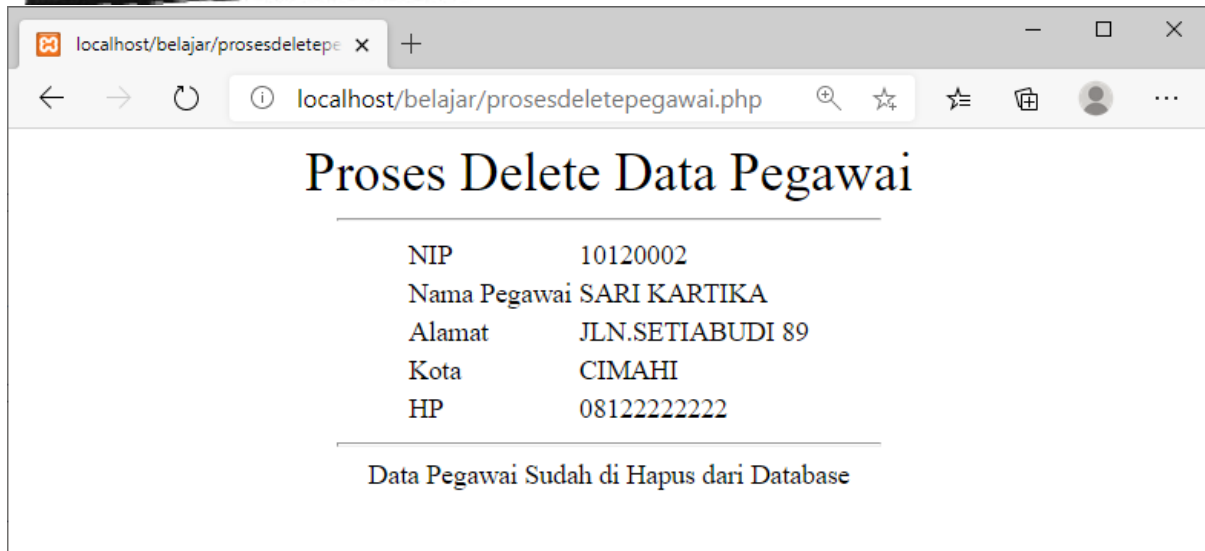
localhost/belajar/prosesdeletepe ×
+
localhost/belajar/prosesdeletepegawai.php

Proses Delete Data Pegawai

| NIP | 10120002 |
|---|---|
| Nama Pegawai | SARI KARTIKA |
| Alamat | JLN.SETIABUDI 89 |
| Kota | CIMAHI |
| HP | 08122222222 |

Data Pegawai Sudah di Hapus dari Database